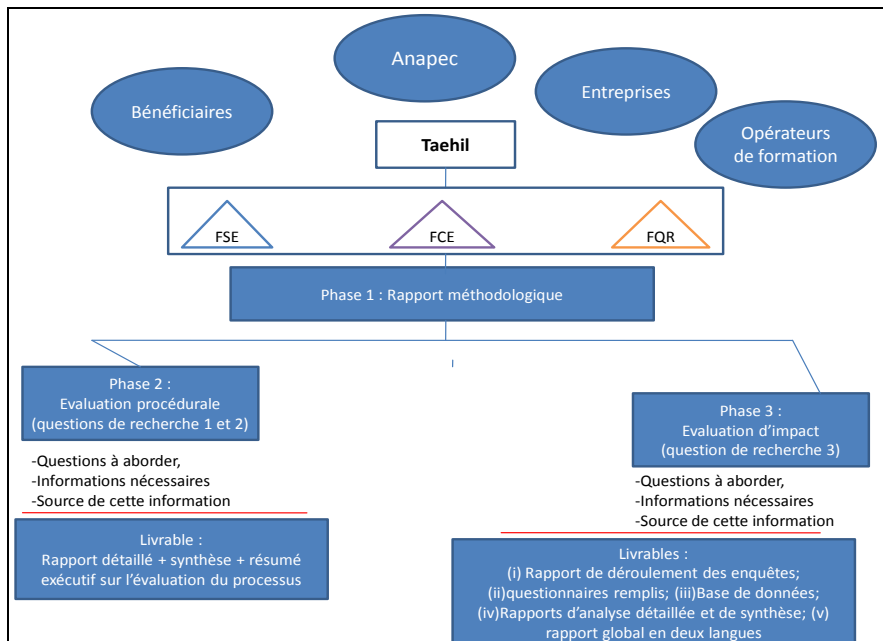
Anapec

Bénéficiaires

Entreprises

Opérateurs de formation

Taehil

FSE

FCE

FQR

Phase 1 : Rapport méthodologique

Phase 2 :
Evaluation procédurale
(questions de recherche 1 et 2)

-Questions à aborder,
-Informations nécessaires
-Source de cette information

Livrable :
Rapport détaillé + synthèse + résumé exécutif sur l'évaluation du processus

Phase 3 :
Evaluation d'impact
(question de recherche 3)

-Questions à aborder,
-Informations nécessaires
-Source de cette information

Livrables :
(i) Rapport de déroulement des enquêtes; (ii)questionnaires remplis; (iii)Base de données; (iv)Rapports d'analyse détaillée et de synthèse; (v) rapport global en deux langues